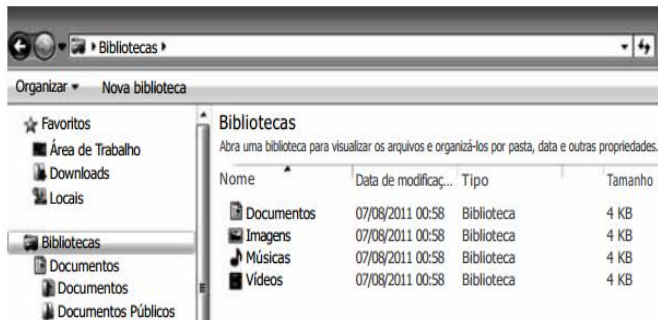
▸ Bibliotecas ▸

Organizar ▾ Nova biblioteca

Favoritos
Área de Trabalho
Downloads
Locais

Bibliotecas
Documentos
Documentos
Documentos Públicos

Bibliotecas
Abra uma biblioteca para visualizar os arquivos e organizá-los por pasta, data e outras propriedades.

| Nome | Data de modificaç... | Tipo | Tamanho |
|---|---|---|---|
| Documentos | 07/08/2011 00:58 | Biblioteca | 4 KB |
| Imagens | 07/08/2011 00:58 | Biblioteca | 4 KB |
| Músicas | 07/08/2011 00:58 | Biblioteca | 4 KB |
| Vídeos | 07/08/2011 00:58 | Biblioteca | 4 KB |